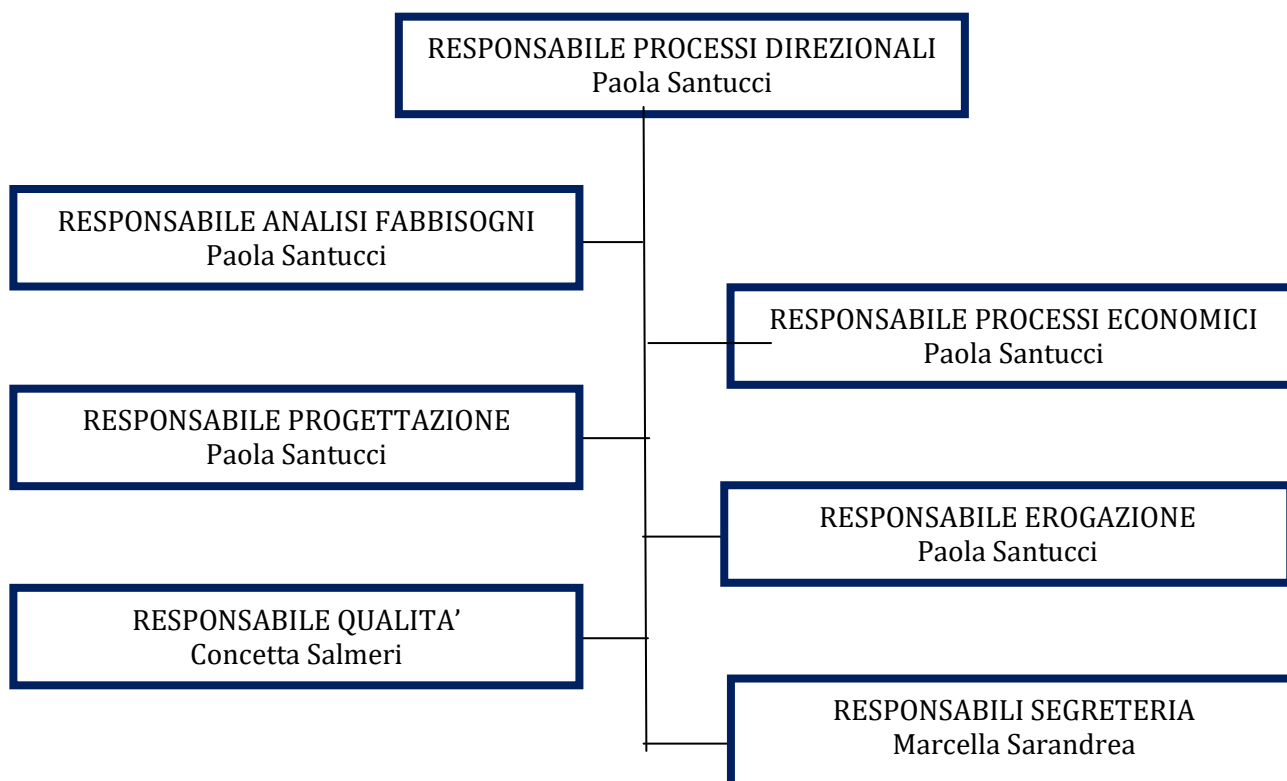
RESPONSABILE PROCESSI DIREZIONALI
Paola Santucci

RESPONSABILE ANALISI FABBISOGNI
Paola Santucci

RESPONSABILE PROCESSI ECONOMICI
Paola Santucci

RESPONSABILE PROGETTAZIONE
Paola Santucci

RESPONSABILE EROGAZIONE
Paola Santucci

RESPONSABILE QUALITA'
Concetta Salmeri

RESPONSABILI SEGRETERIA
Marcella Sarandrea